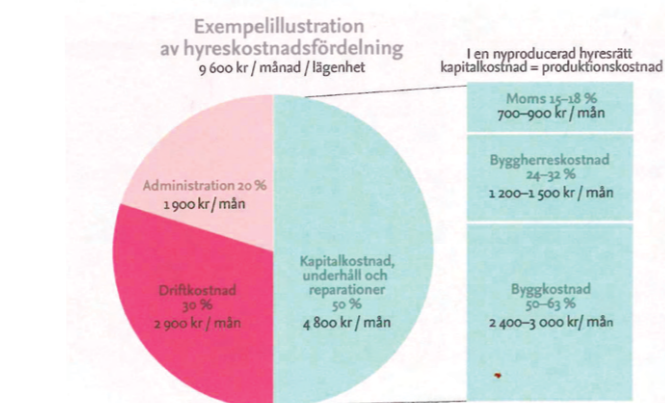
Exempelillustration av hyreskostnadsfördelning
9 600 kr / månad / lägenhet

Administration 20 %
1 900 kr / mån

Driftkostnad
30 %
2 900 kr / mån

Kapitalkostnad, underhåll och reparationer
50 %
4 800 kr / mån

I en nyproducerad hyresrätt kapitalkostnad = produktionskostnad

Moms 15–18 %
700–900 kr / mån

Byggherreskostnad
24–32 %
1 200–1 500 kr / mån

Byggkostnad
50–63 %
2 400–3 000 kr/ mån